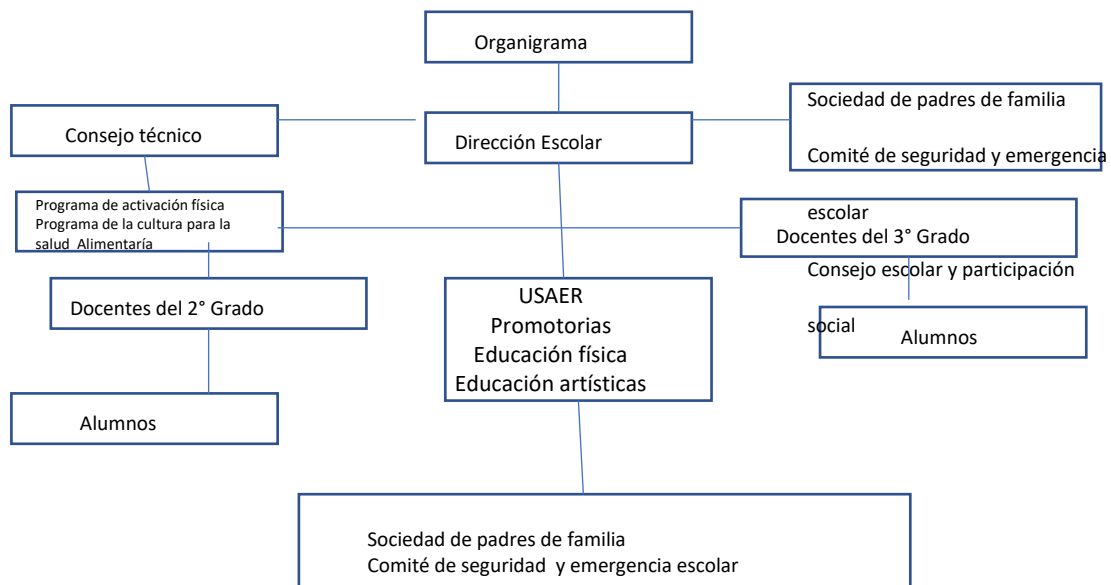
Organigrama

Consejo técnico

Dirección Escolar

Sociedad de padres de familia

Comité de seguridad y emergencia escolar

Programa de activación física
Programa de la cultura para la salud Alimentaría

Docentes del 3° Grado

Consejo escolar y participación social

Docentes del 2° Grado

USAER
Promotorias
Educación física
Educación artísticas

Alumnos

Alumnos

Sociedad de padres de familia
Comité de seguridad y emergencia escolar